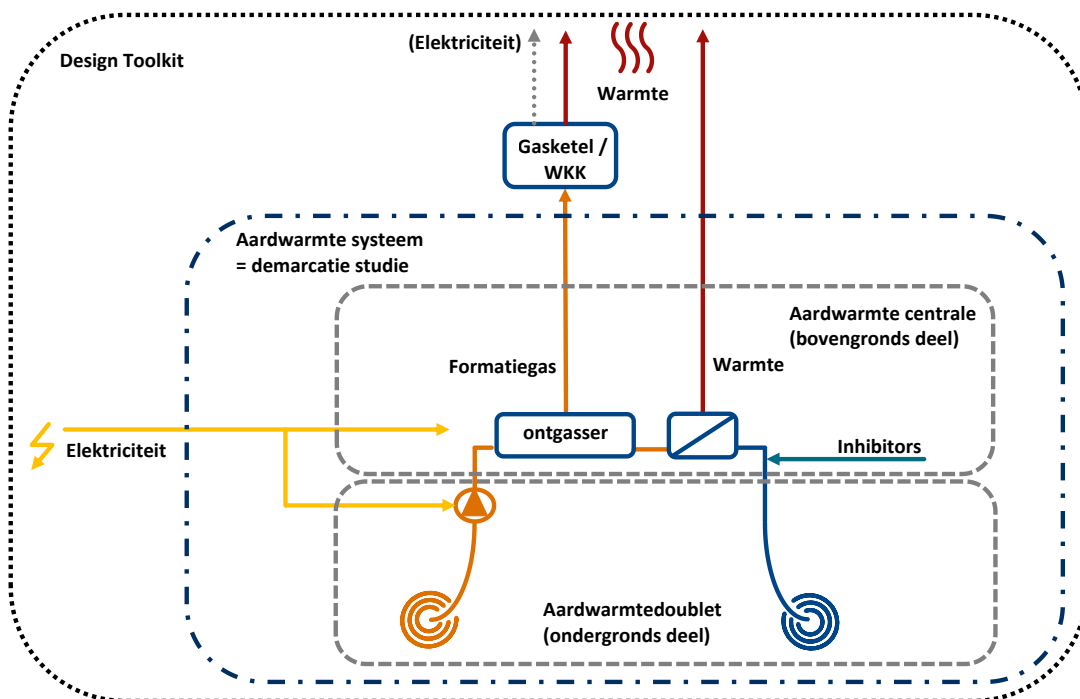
Design Toolkit

(Elektriciteit)

Warmte

Gasketel / WKK

Aardwarmte systeem = demarcatie studie

Aardwarmte centrale (bovengronds deel)

Formatiegas

Warmte

Elektriciteit

ontgasser

Inhibitors

Aardwarmtedoublet (ondergronds deel)